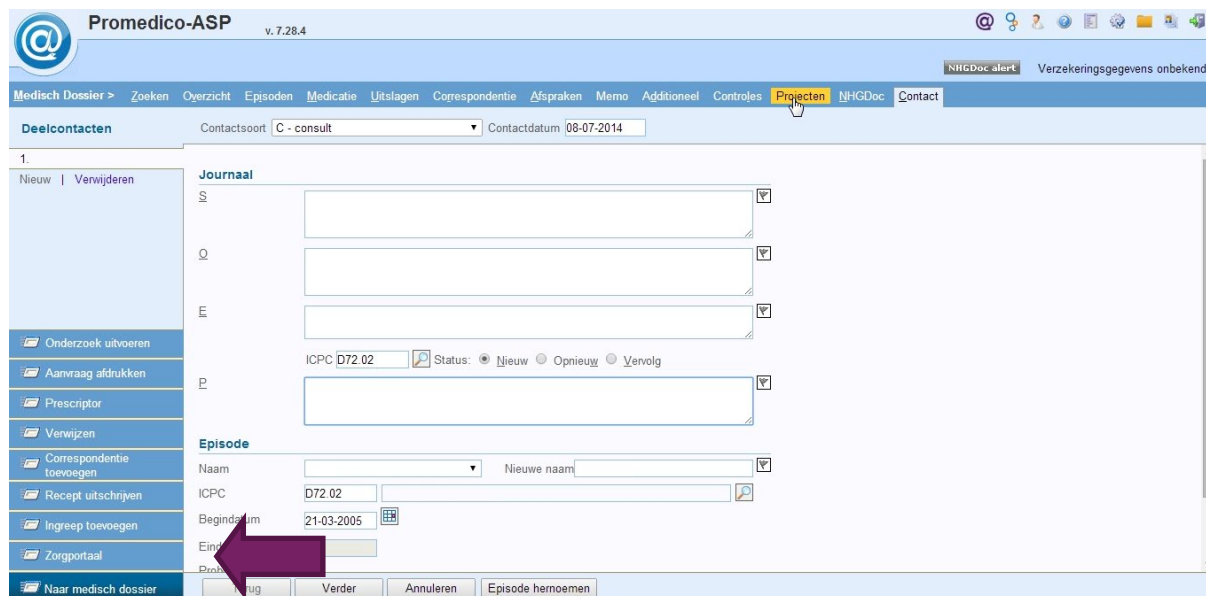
Promedico-ASP v. 7.28.4

NHGDoc alert Verzekeringsgegevens onbekend

Medisch Dossier > Zoeken Overzicht Episoden Medicatie Uitslagen Correspondentie Afspraken Memo Additioneel Controles Projecten NHGDoc Contact

Deelcontacten

Contactsoort C - consult Contactdatum 08-07-2014

1.

Nieuw | Verwijderen

Journaal

S

O

E

ICPC D72.02 Status: Nieuw Opnieuw Vervolg

P

Episode

Naam

Nieuwe naam

ICPC D72.02

Begindatum 21-03-2005

Eind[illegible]

Prob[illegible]

Onderzoek uitvoeren

Aanvraag afdrukken

Prescriptor

Verwijzen

Correspondentie toevoegen

Recept uitschrijven

Ingreep toevoegen

Zorgportaal

Naar medisch dossier

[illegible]rug Verder Annuleren Episode hernoemen